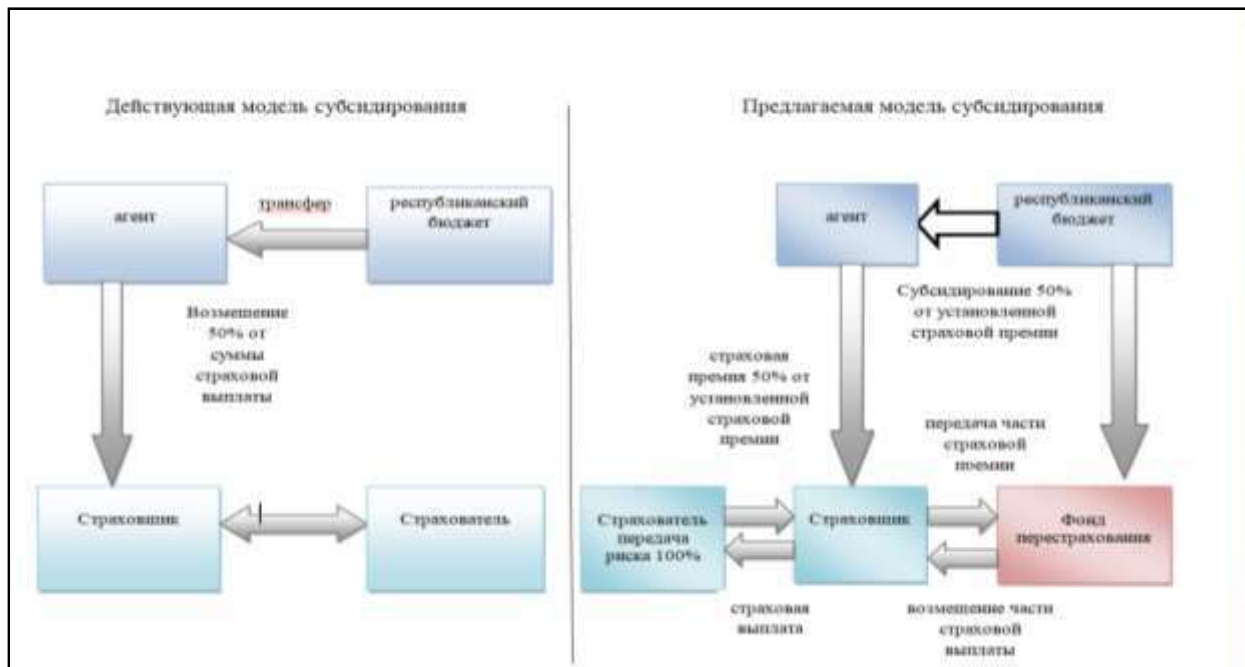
Действующая модель субсидирования

агент

трансфер

республиканский бюджет

Возмещение 50% от суммы страховой выплаты

Страховщик

Страхователь

Предлагаемая модель субсидирования

агент

республиканский бюджет

Субсидирование 50% от установленной страховой премии

страховая премия 50% от установленной страховой премии

передача части страховой поемии

Страхователь передача риска 100%

Страховщик

Фонд перестрахования

страховая выплата

возмещение части страховой выплаты